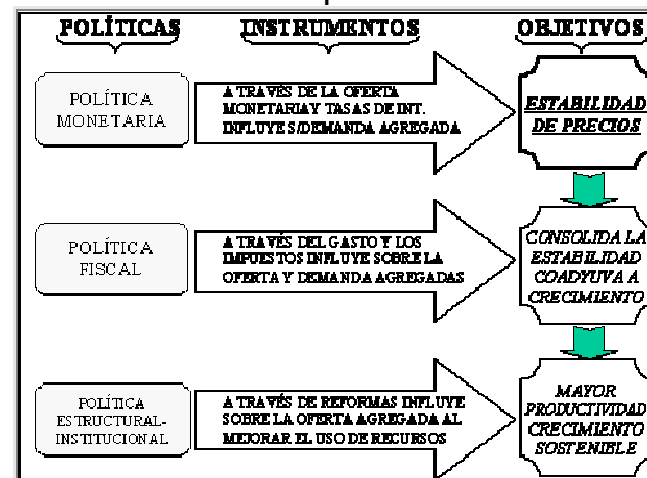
POLÍTICAS

INSTRUMENTOS

OBJETIVOS

POLÍTICA MONETARIA

A TRAVÉS DE LA OFERTA MONETARIA Y TASAS DE INT. INFLUYE S/DEMANDA AGREGADA

ESTABILIDAD DE PRECIOS

POLÍTICA FISCAL

A TRAVÉS DEL GASTO Y LOS IMPUESTOS INFLUYE SOBRE LA OFERTA Y DEMANDA AGREGADAS

CONSOLIDA LA ESTABILIDAD COADYUVA A CRECIMIENTO

POLÍTICA ESTRUCTURAL-INSTITUCIONAL

A TRAVÉS DE REFORMAS INFLUYE SOBRE LA OFERTA AGREGADA AL MEJORAR EL USO DE RECURSOS

MAYOR PRODUCTIVIDAD CRECIMIENTO SOSTENIBLE